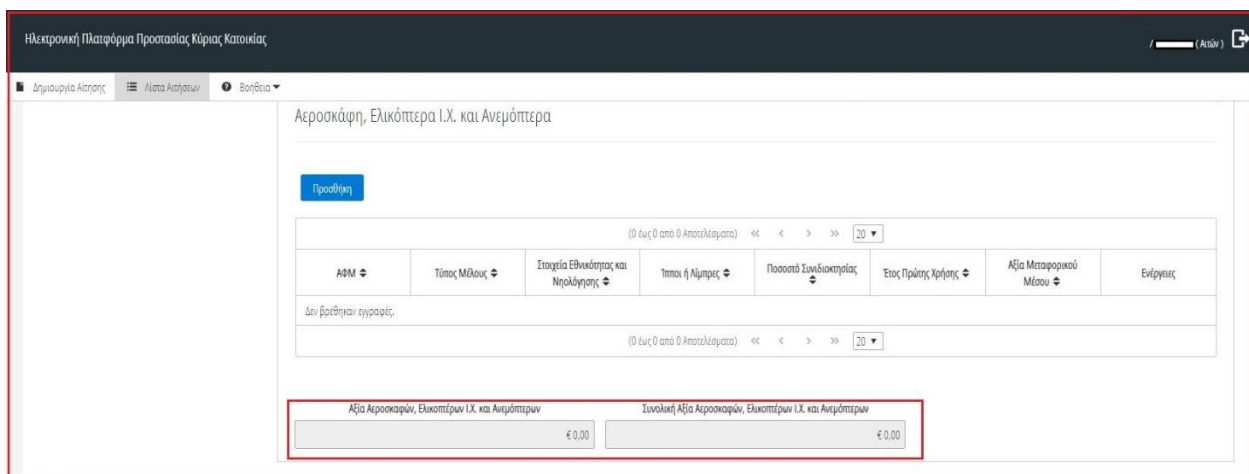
Ηλεκτρονική Πλατφόρμα Προστασίας Κύριας Κατοικίας

/ (Αιτών)

Δημιουργία Αίτησης   Λίστα Αιτήσεων   Βοήθεια ▾

Αεροσκάφη, Ελικόπτερα Ι.Χ. και Ανεμόπτερα

Προσθήκη

(0 έως 0 από 0 Αποτελέσματα) « ‹ › » 20 ▾

| ΑΦΜ ⇕ | Τύπος Μέλους ⇕ | Στοιχεία Εθνικότητας και Νηολόγησης ⇕ | Ίπποι ή Λίμπρες ⇕ | Ποσοστό Συνιδιοκτησίας ⇕ | Έτος Πρώτης Χρήσης ⇕ | Αξία Μεταφορικού Μέσου ⇕ | Ενέργειες |
|---|---|---|---|---|---|---|---|
| Δεν βρέθηκαν εγγραφές. | | | | | | | |

(0 έως 0 από 0 Αποτελέσματα) « ‹ › » 20 ▾

Αξία Αεροσκαφών, Ελικοπτέρων Ι.Χ. και Ανεμόπτερων
€ 0,00

Συνολική Αξία Αεροσκαφών, Ελικοπτέρων Ι.Χ. και Ανεμόπτερων
€ 0,00